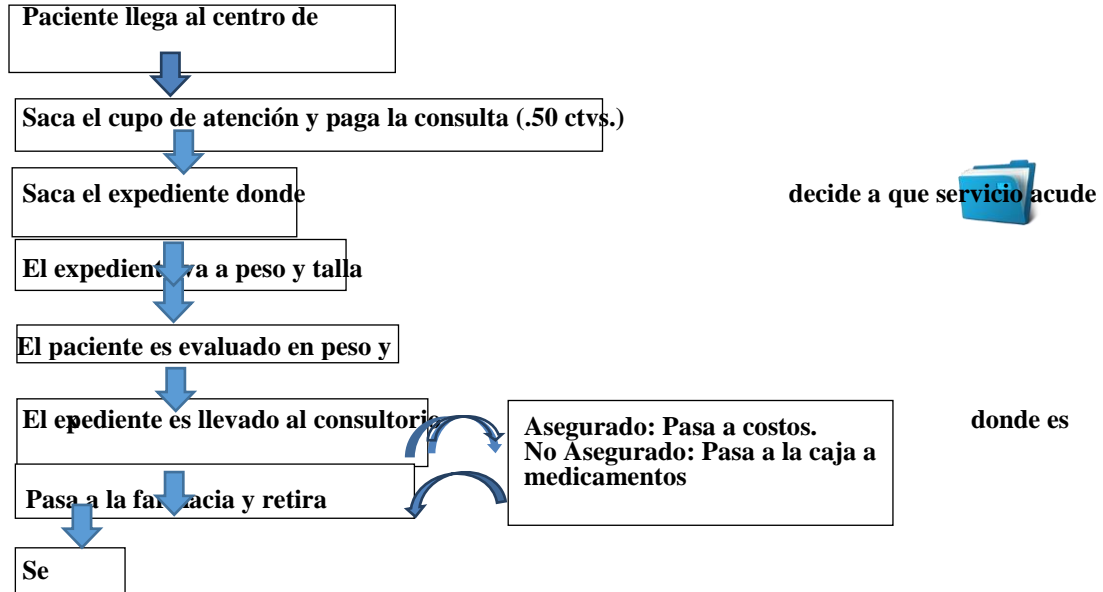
Paciente llega al centro de

Saca el cupo de atención y paga la consulta (.50 ctvs.)

Saca el expediente donde

decide a que servicio acude

El expediente va a peso y talla

El paciente es evaluado en peso y

El expediente es llevado al consultorio

Asegurado: Pasa a costos.
No Asegurado: Pasa a la caja a medicamentos

donde es

Pasa a la farmacia y retira

Se